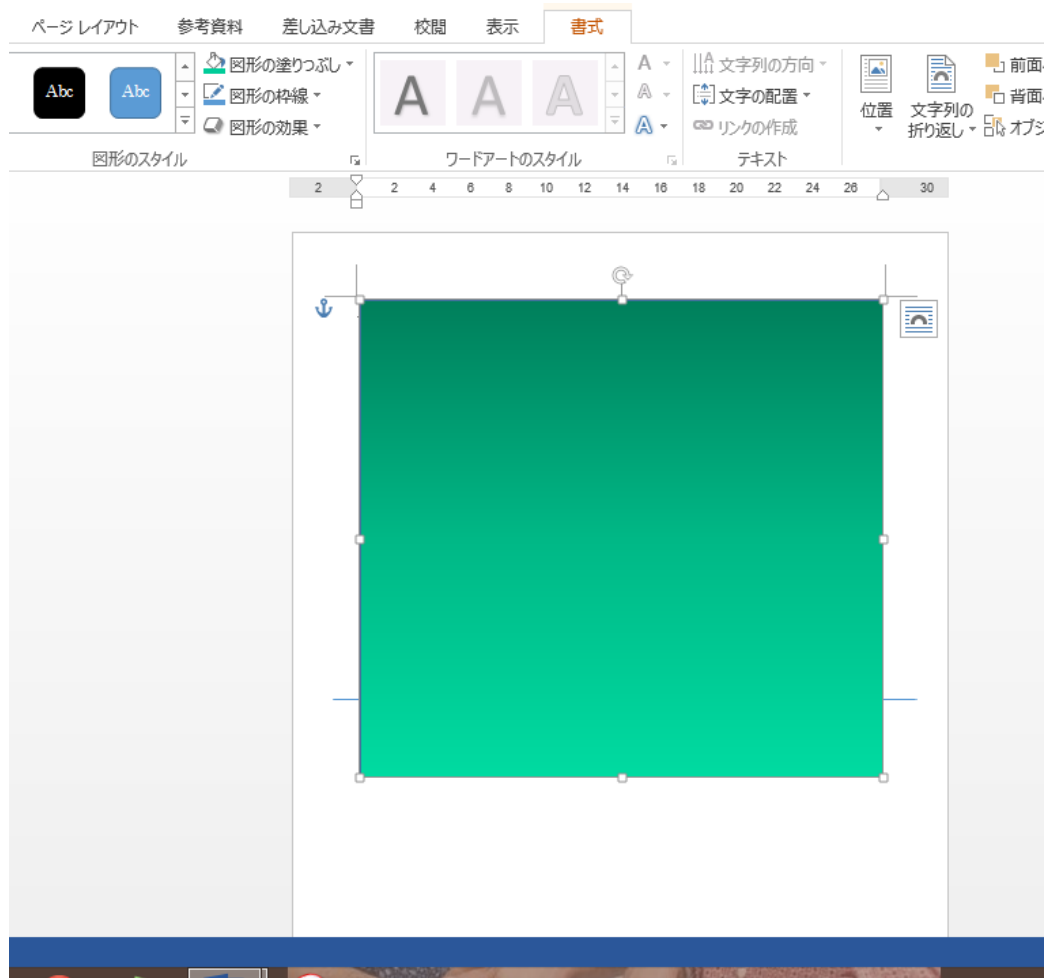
ページ レイアウト 参考資料 差し込み文書 校閲 表示 書式

Abc Abc

図形の塗りつぶし
図形の枠線
図形の効果

図形のスタイル

A A A

ワードアートのスタイル

文字列の方向
文字の配置
リンクの作成

テキスト

位置

文字列の折り返し

前面
背面
オブジ

2 2 4 6 8 10 12 14 16 18 20 22 24 26 30